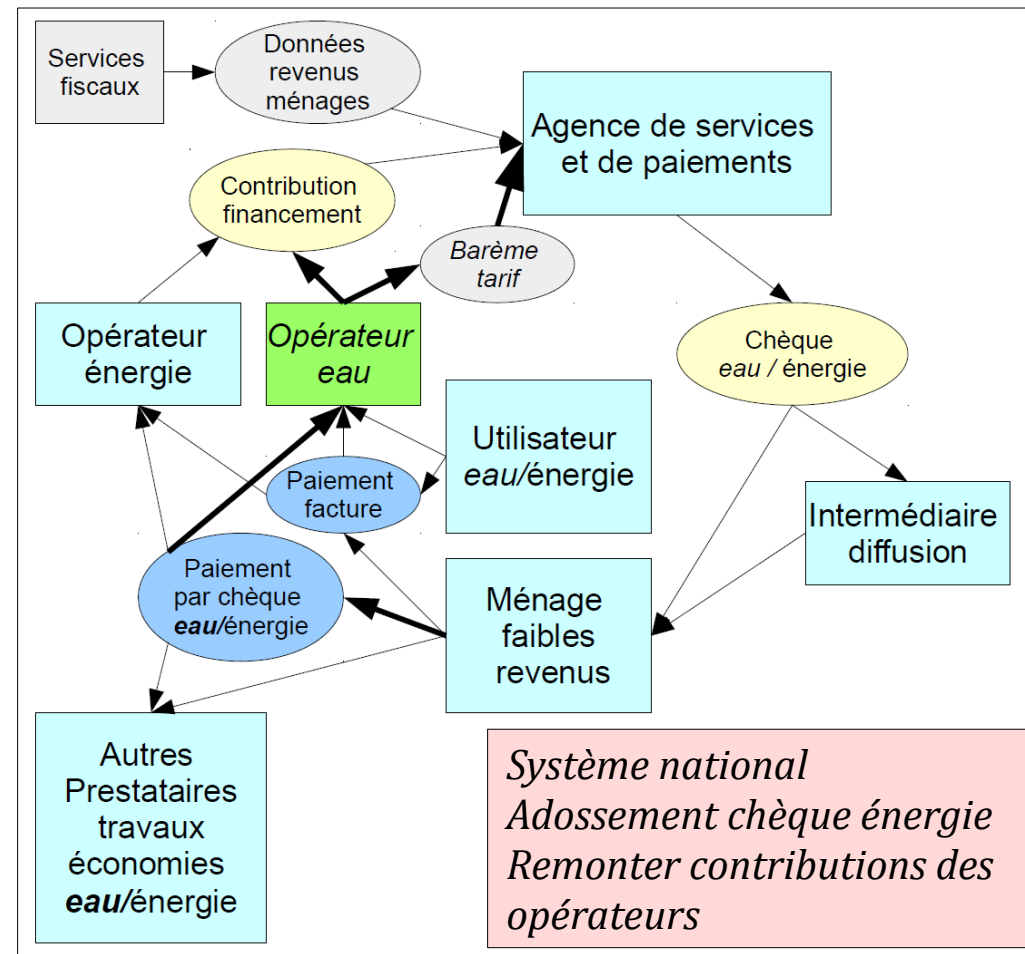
Services fiscaux

Données revenus ménages

Agence de services et de paiements

Contribution financement

Barème tarif

Opérateur énergie

Opérateur eau

Chèque eau / énergie

Utilisateur eau/énergie

Paiement facture

Intermédiaire diffusion

Paiement par chèque eau/énergie

Ménage faibles revenus

Autres Prestataires travaux économies eau/énergie

Système national
Adossement chèque énergie
Remonter contributions des opérateurs